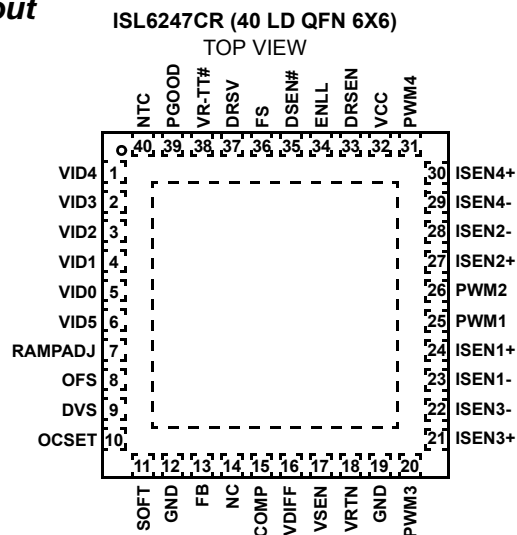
out

ISL6247CR (40 LD QFN 6X6)
TOP VIEW

NTC PGOOD VR-TT# DRSV FS DSEN# ENLL DRSEN VCC PWM4
40 39 38 37 36 35 34 33 32 31

VID4 1
VID3 2
VID2 3
VID1 4
VID0 5
VID5 6
RAMPADJ 7
OFS 8
DVS 9
OCSET 10

30 ISEN4+
29 ISEN4-
28 ISEN2-
27 ISEN2+
26 PWM2
25 PWM1
24 ISEN1+
23 ISEN1-
22 ISEN3-
21 ISEN3+

11 12 13 14 15 16 17 18 19 20
SOFT GND FB NC COMP VDIFF VSEN VRTN GND PWM3